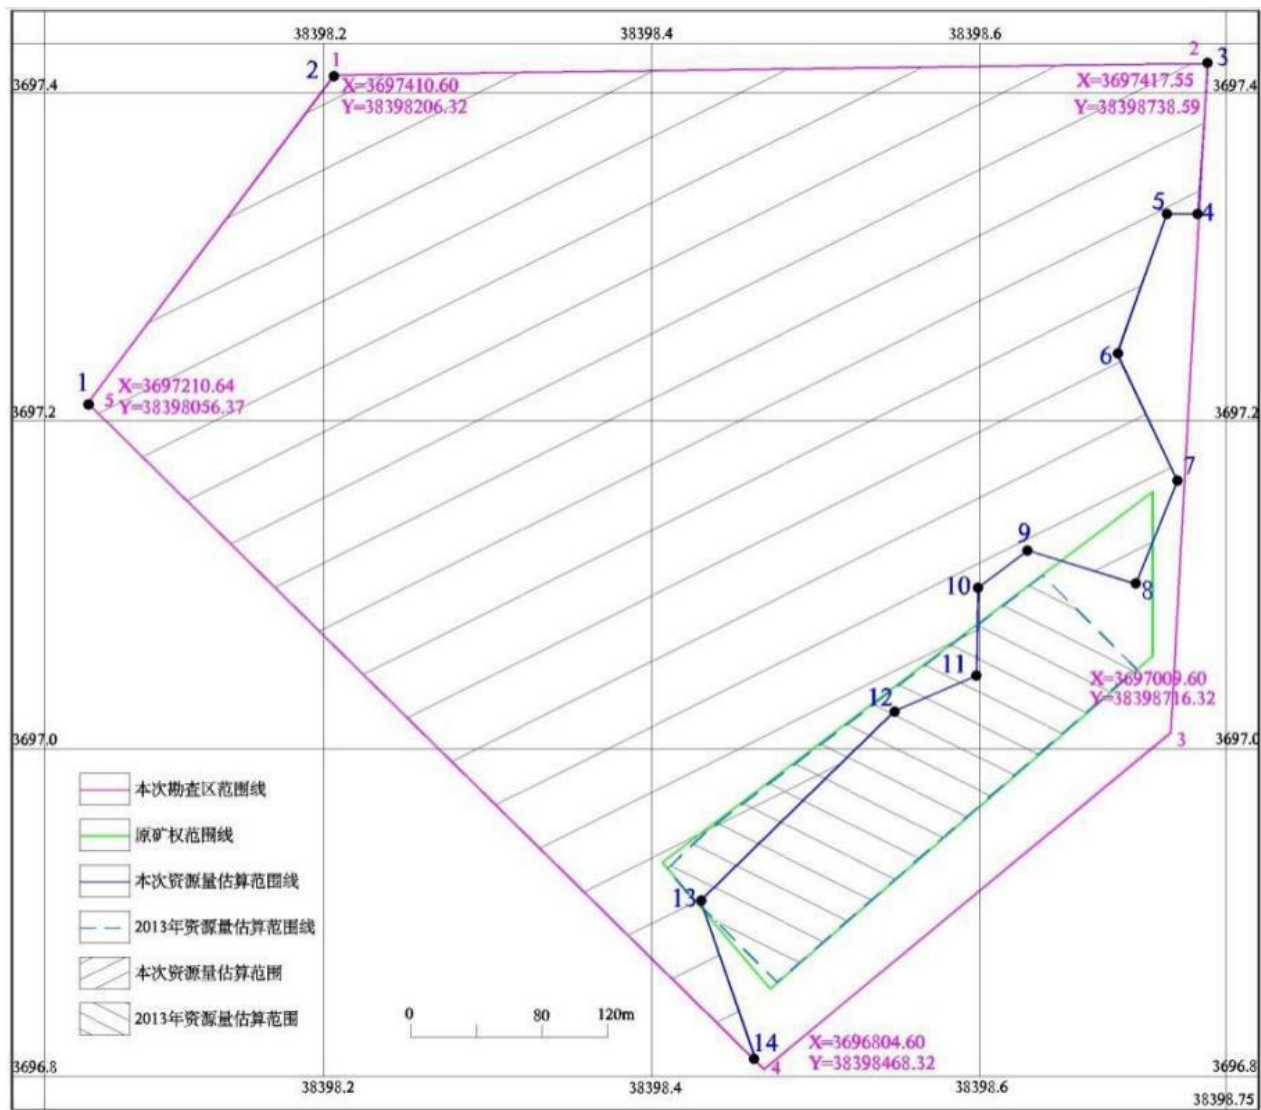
38398.2
38398.4
38398.6
3697.4
3697.4
2
1
X=3697410.60
Y=38398206.32
2
3
X=3697417.55
Y=38398738.59
5
4
6
1
5
X=3697210.64
Y=38398056.37
3697.2
3697.2
7
9
10
8
11
X=3697009.60
Y=38398716.32
12
3697.0
3697.0
3
本次勘查区范围线
原矿权范围线
本次资源量估算范围线
2013年资源量估算范围线
本次资源量估算范围
2013年资源量估算范围
13
0
80
120m
14
X=3696804.60
Y=38398468.32
4
3696.8
3696.8
38398.2
38398.4
38398.6
38398.75